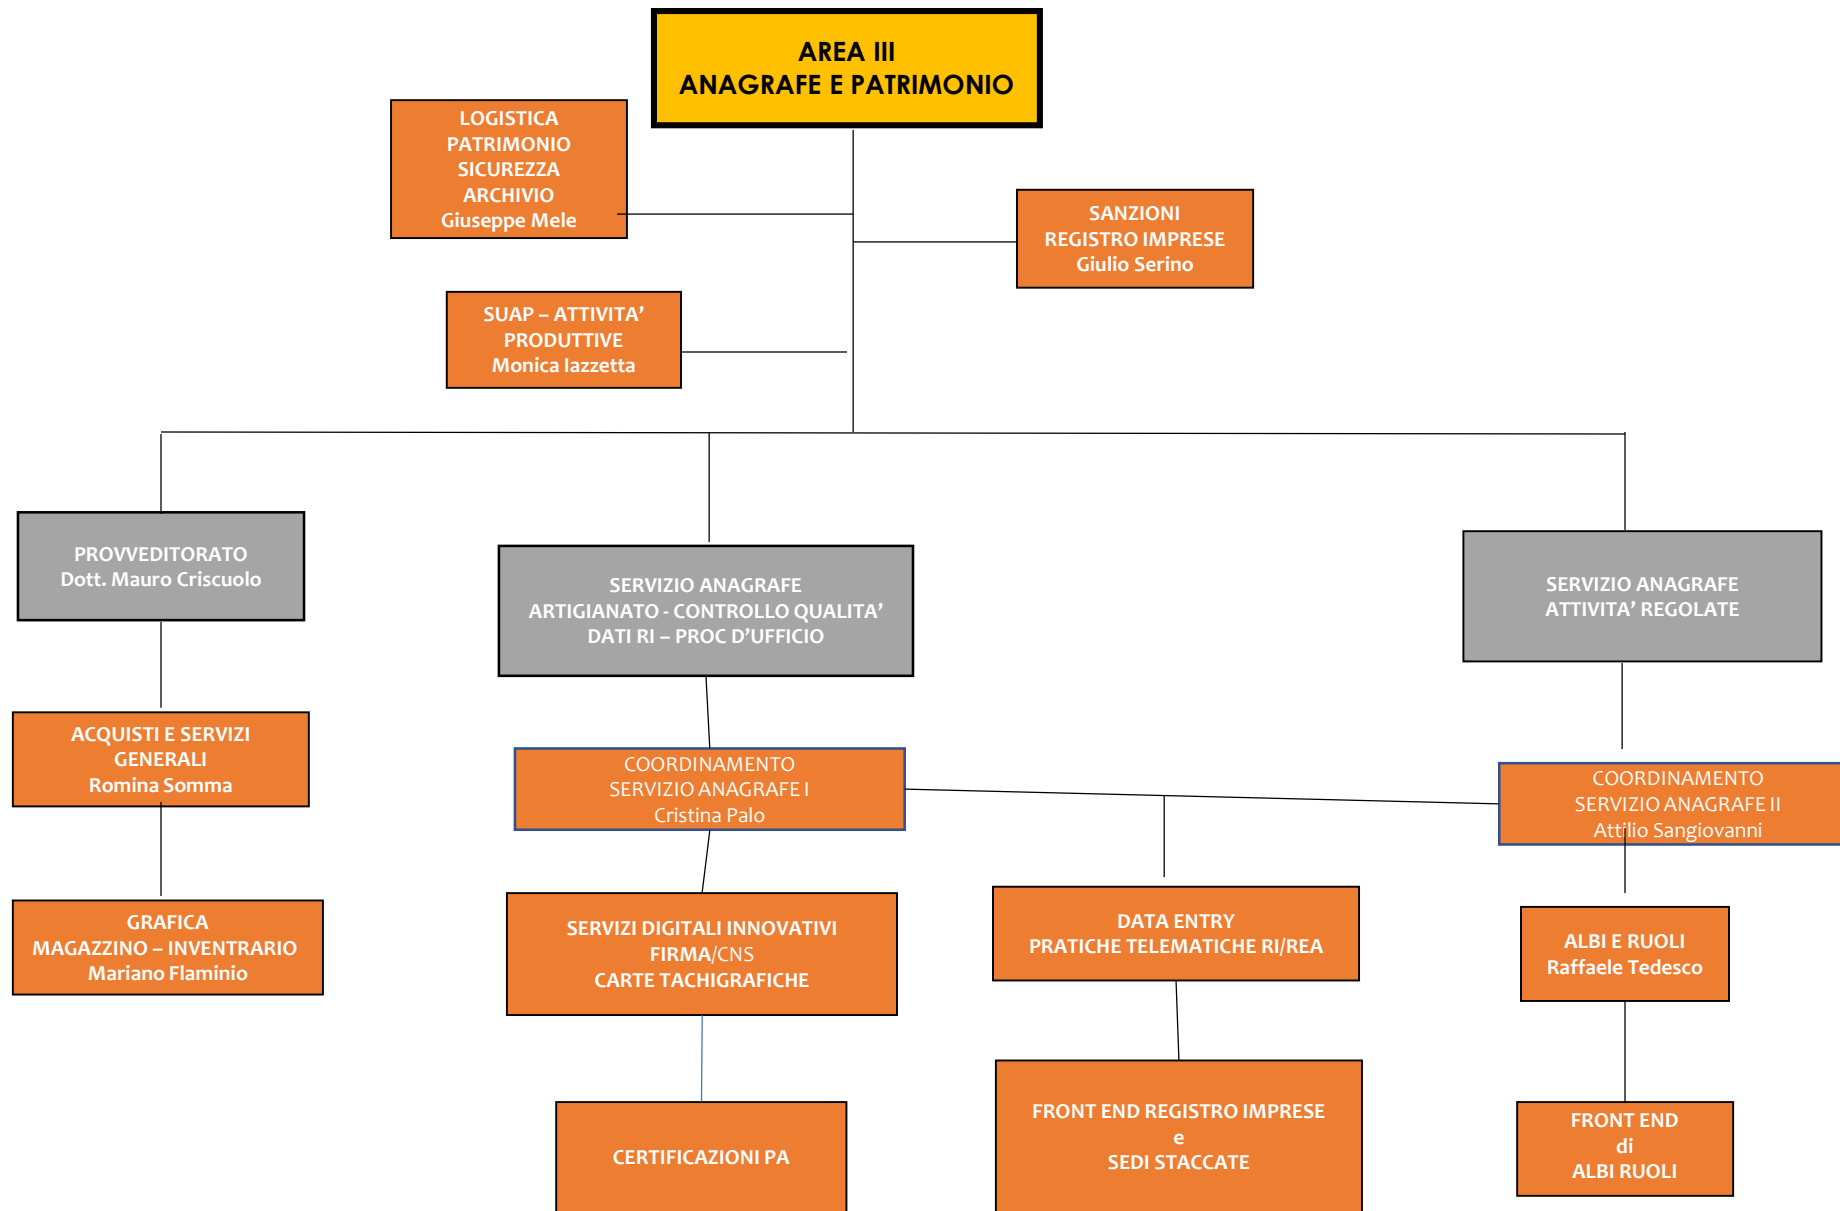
AREA III
ANAGRAFE E PATRIMONIO

LOGISTICA
PATRIMONIO
SICUREZZA
ARCHIVIO
Giuseppe Mele

SANZIONI
REGISTRO IMPRESE
Giulio Serino

SUAP – ATTIVITA' PRODUTTIVE
Monica Iazzetta

PROVVEDITORATO
Dott. Mauro Criscuolo

SERVIZIO ANAGRAFE
ARTIGIANATO - CONTROLLO QUALITA'
DATI RI – PROC D'UFFICIO

SERVIZIO ANAGRAFE
ATTIVITA' REGOLATE

ACQUISTI E SERVIZI GENERALI
Romina Somma

COORDINAMENTO
SERVIZIO ANAGRAFE I
Cristina Palo

COORDINAMENTO
SERVIZIO ANAGRAFE II
Attilio Sangiovanni

GRAFICA
MAGAZZINO – INVENTRARIO
Mariano Flaminio

SERVIZI DIGITALI INNOVATIVI
FIRMA/CNS
CARTE TACHIGRAFICHE

DATA ENTRY
PRATICHE TELEMATICHE RI/REA

ALBI E RUOLI
Raffaele Tedesco

CERTIFICAZIONI PA

FRONT END REGISTRO IMPRESE
e
SEDI STACCATE

FRONT END
di
ALBI RUOLI